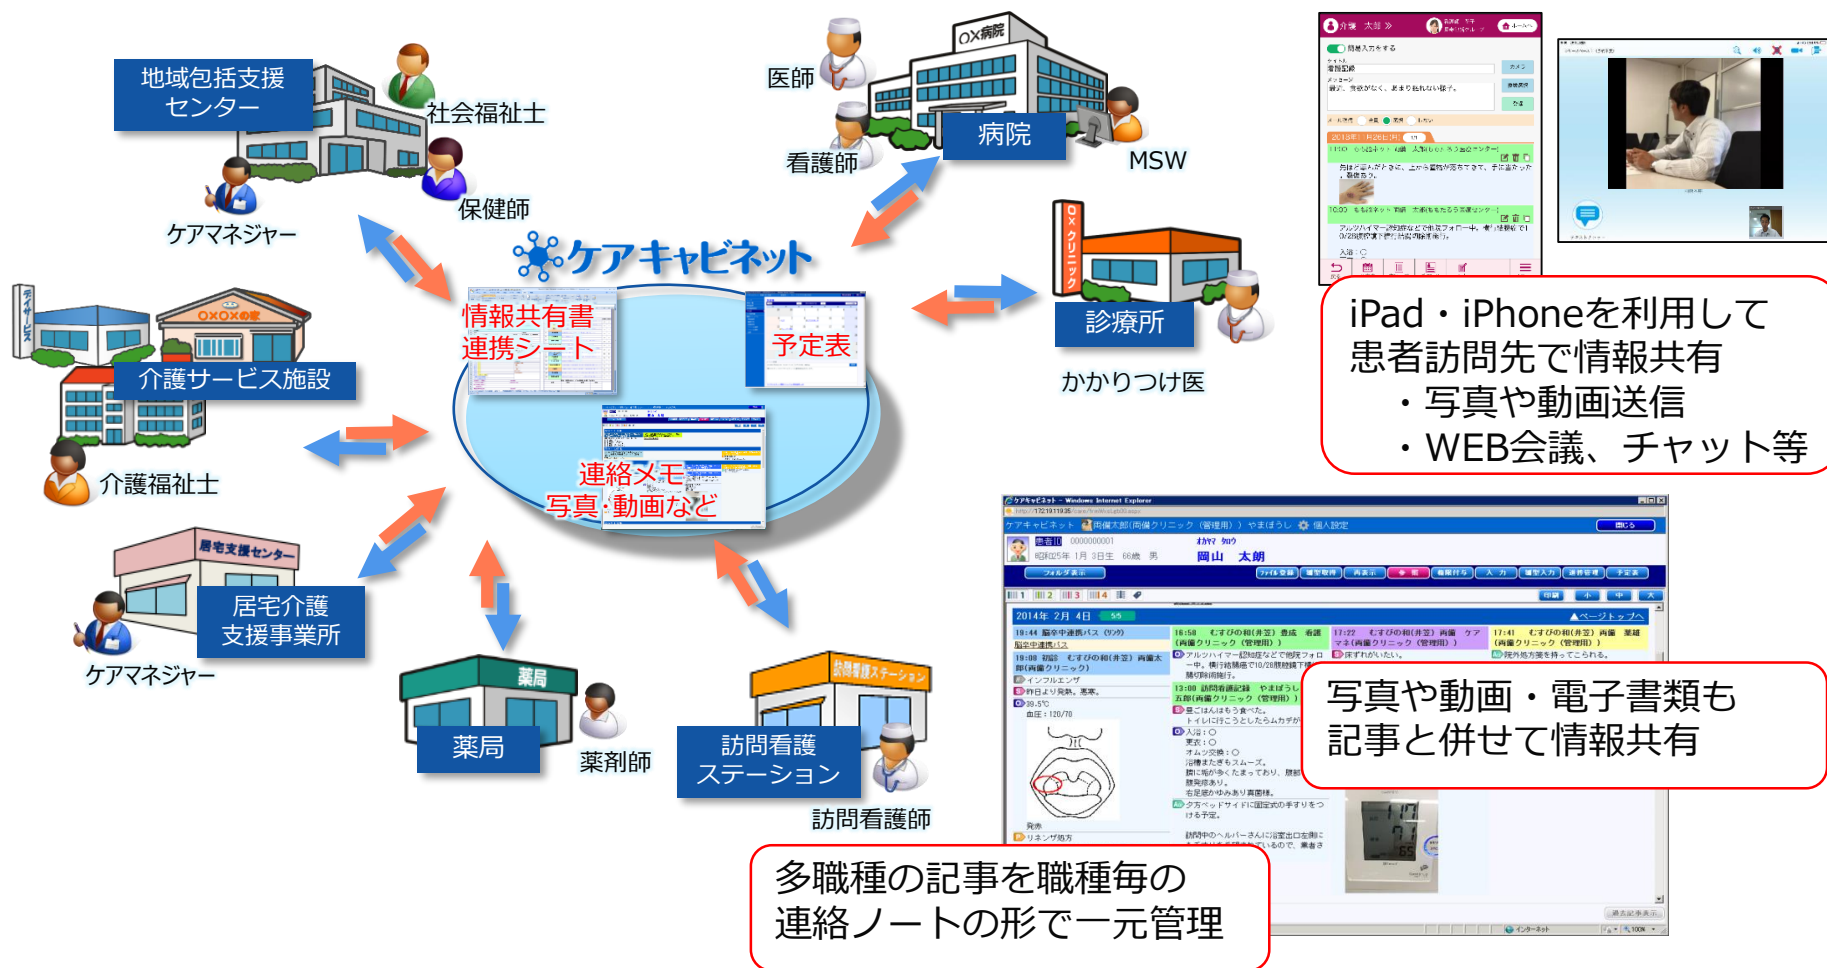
地域包括支援センター

社会福祉士

保健師

ケアマネジャー

医師

OX病院

病院

看護師

MSW

ケアキャビネット

情報共有書
連携シート

予定表

連絡メモ
写真・動画など

OXクリニック

診療所

かかりつけ医

デイサービス

OXOXの家

介護サービス施設

介護福祉士

居宅支援センター

居宅介護支援事業所

ケアマネジャー

薬局

薬局

薬剤師

訪問看護ステーション

訪問看護ステーション

訪問看護師

iPad・iPhoneを利用して
患者訪問先で情報共有
・写真や動画送信
・WEB会議、チャット等

写真や動画・電子書類も
記事と併せて情報共有

多職種の記事を職種毎の
連絡ノートの形で一元管理

ケアキャビネット - Windows Internet Explorer

岡山　太朗

2014年 2月 4日